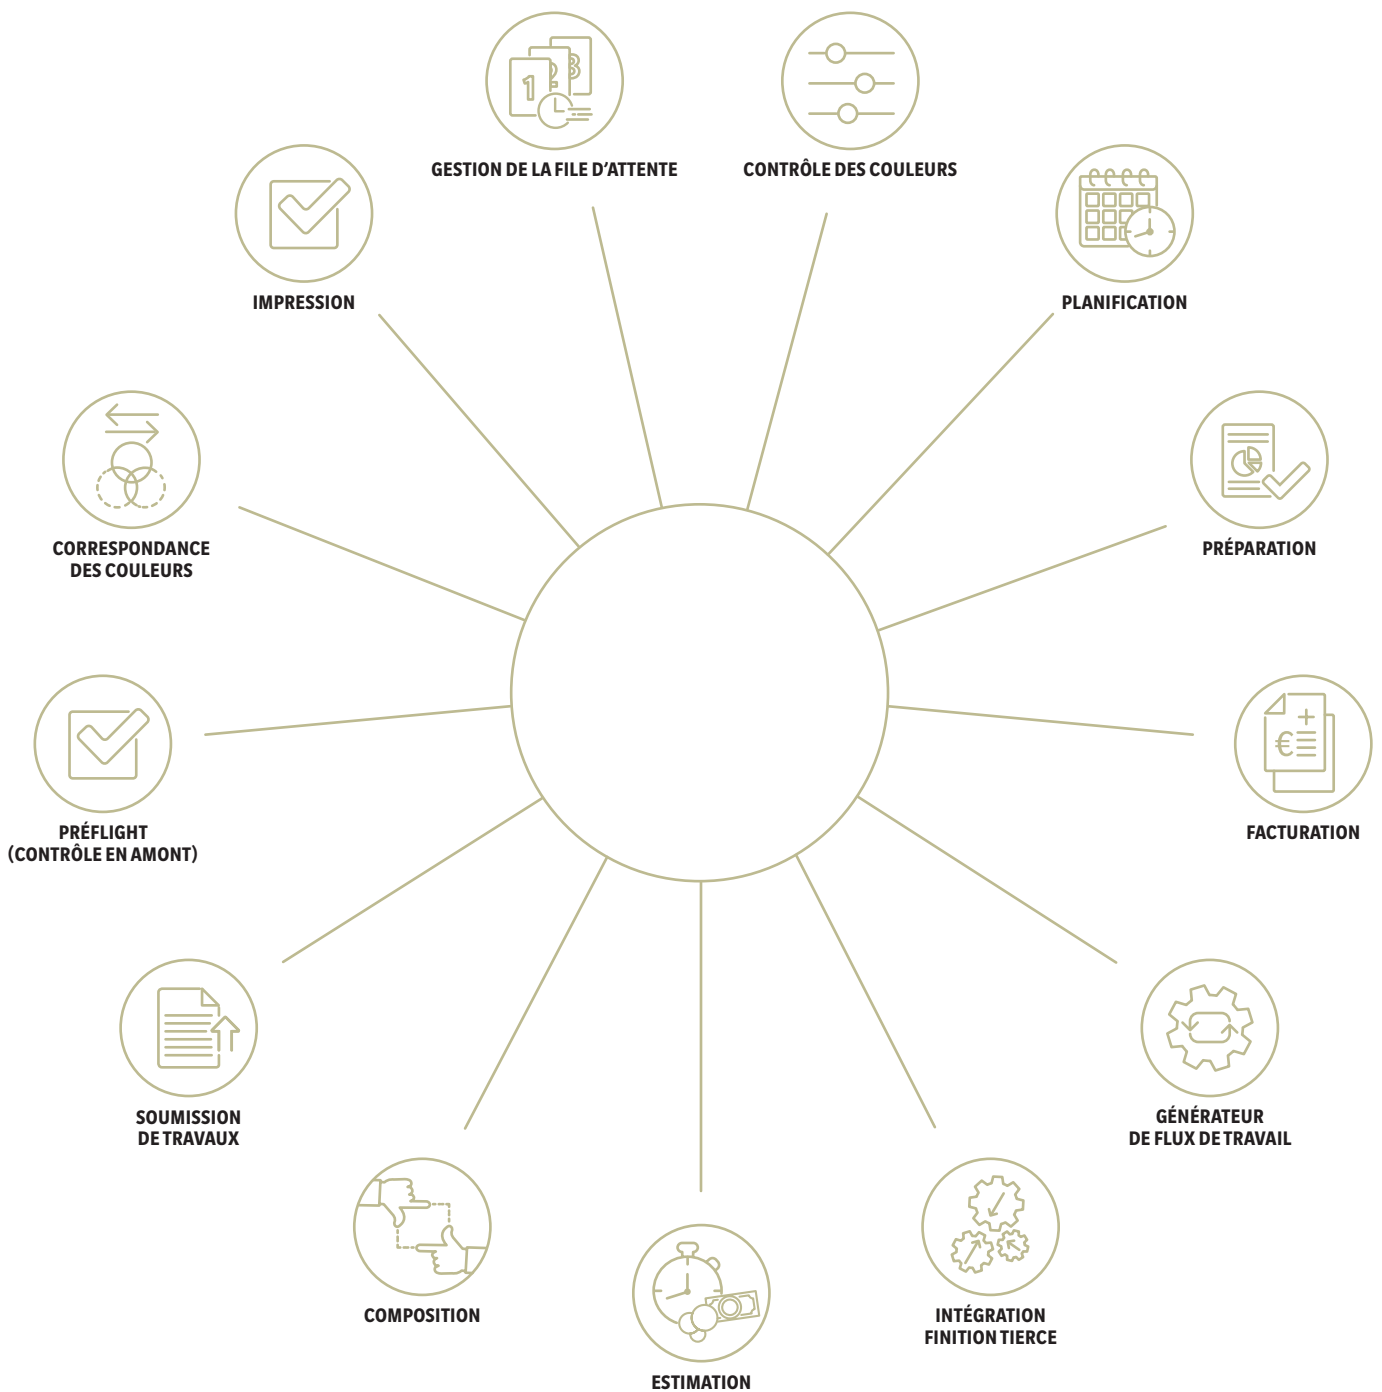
GESTION DE LA FILE D'ATTENTE

CONTRÔLE DES COULEURS

IMPRESSION

PLANIFICATION

CORRESPONDANCE DES COULEURS

PRÉPARATION

PRÉFLIGHT (CONTRÔLE EN AMONT)

FACTURATION

SOUMISSION DE TRAVAUX

GÉNÉRATEUR DE FLUX DE TRAVAIL

COMPOSITION

INTÉGRATION FINITION TIERCE

ESTIMATION